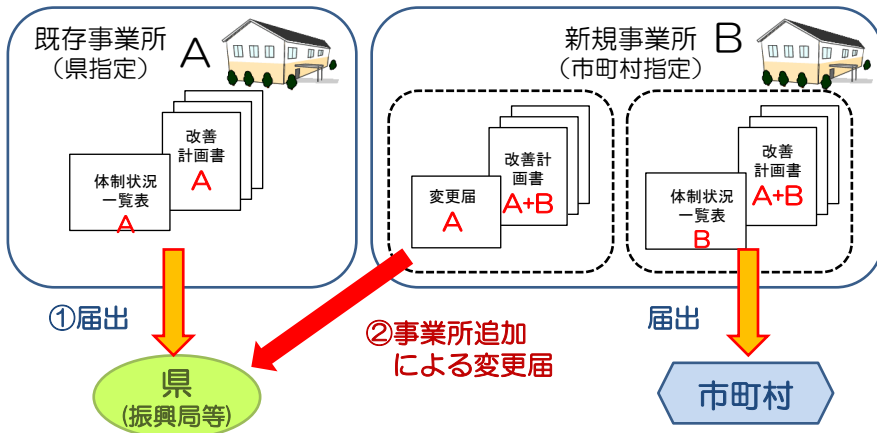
既存事業所 A
（県指定）

改善計画書
A

体制状況一覧表
A

新規事業所 B
（市町村指定）

改善計画書
A+B

変更届
A

改善計画書
A+B

体制状況一覧表
B

①届出

②事業所追加による変更届

届出

県
（振興局等）

市町村